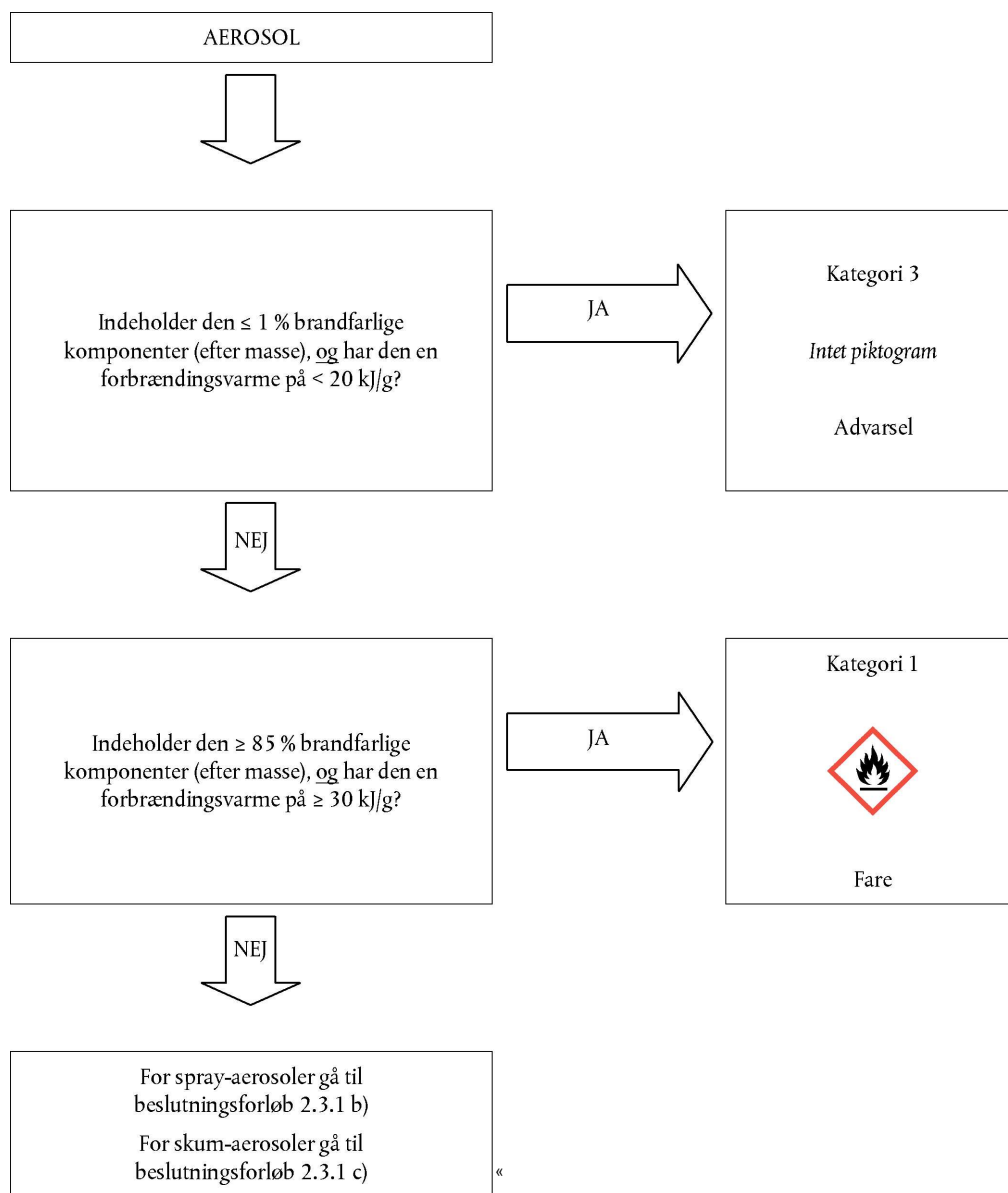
AEROSOL

Indeholder den ≤ 1 % brandfarlige komponenter (efter masse), og har den en forbrændingsvarme på < 20 kJ/g?

JA

Kategori 3

*Intet piktogram*

Advarsel

NEJ

Indeholder den ≥ 85 % brandfarlige komponenter (efter masse), og har den en forbrændingsvarme på ≥ 30 kJ/g?

JA

Kategori 1

Fare

NEJ

For spray-aerosoler gå til beslutningsforløb 2.3.1 b)

For skum-aerosoler gå til beslutningsforløb 2.3.1 c)

«